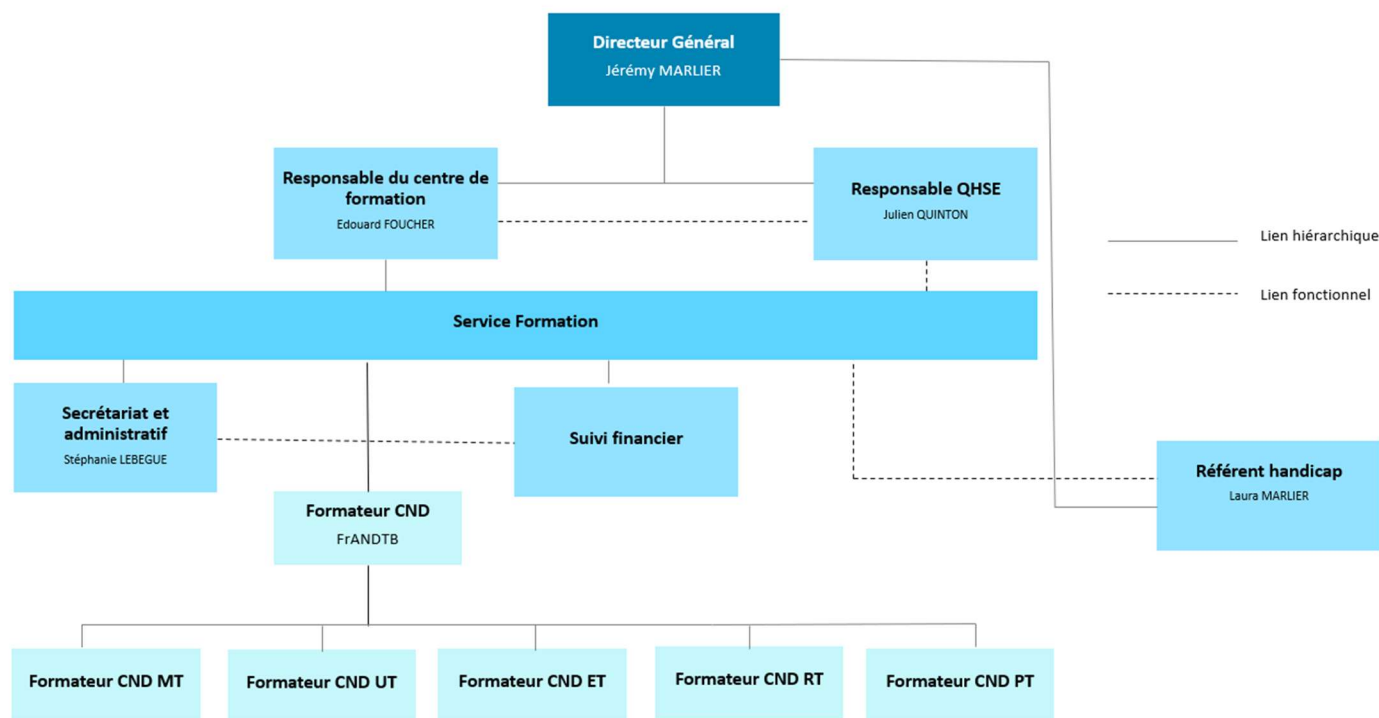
Directeur Général
Jérémy MARLIER

Responsable du centre de formation
Edouard FOUCHER

Responsable QHSE
Julien QUINTON

Lien hiérarchique

Lien fonctionnel

Service Formation

Secrétariat et administratif
Stéphanie LEBEGUE

Suivi financier

Référent handicap
Laura MARLIER

Formateur CND
FrANDTB

Formateur CND MT

Formateur CND UT

Formateur CND ET

Formateur CND RT

Formateur CND PT